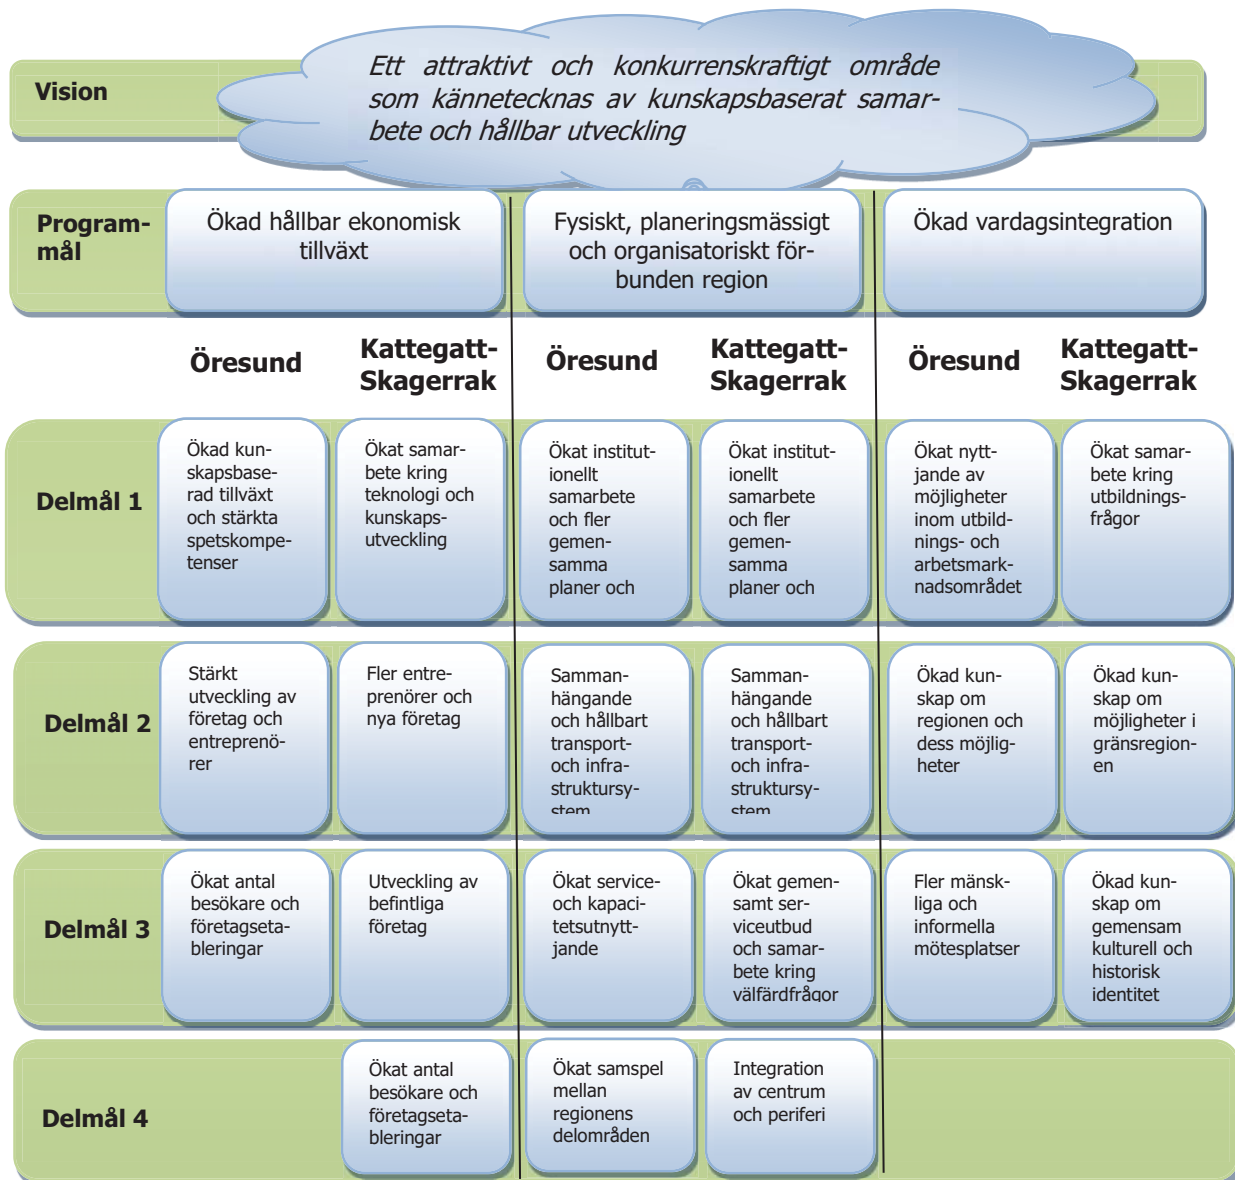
Vision

Ett attraktivt och konkurrenskraftigt område som kännetecknas av kunskapsbaserat samarbete och hållbar utveckling

Programmål

Ökad hållbar ekonomisk tillväxt

Fysiskt, planeringsmässigt och organisatoriskt förbunden region

Ökad vardagsintegration

| | Öresund | Kattegatt-Skagerrak | Öresund | Kattegatt-Skagerrak | Öresund | Kattegatt-Skagerrak |
|---|---|---|---|---|---|---|
| Delmål 1 | Ökad kunskapsbaserad tillväxt och stärkta spetskompetenser | Ökat samarbete kring teknologi och kunskapsutveckling | Ökat institutionellt samarbete och fler gemensamma planer och | Ökat institutionellt samarbete och fler gemensamma planer och | Ökat nyttjande av möjligheter inom utbildnings- och arbetsmarknadsområdet | Ökat samarbete kring utbildningsfrågor |
| Delmål 2 | Stärkt utveckling av företag och entreprenörer | Fler entreprenörer och nya företag | Sammanhängande och hållbart transport- och infrastruktursystem | Sammanhängande och hållbart transport- och infrastruktursystem | Ökad kunskap om regionen och dess möjligheter | Ökad kunskap om möjligheter i gränsregionen |
| Delmål 3 | Ökat antal besökare och företagsetableringar | Utveckling av befintliga företag | Ökat service- och kapacitetsutnyttjande | Ökat gemensamt serviceutbud och samarbete kring välfärdfrågor | Fler mänskliga och informella mötesplatser | Ökad kunskap om gemensam kulturell och historisk identitet |
| Delmål 4 | | Ökat antal besökare och företagsetableringar | Ökat samspel mellan regionens delområden | Integration av centrum och periferi | | |